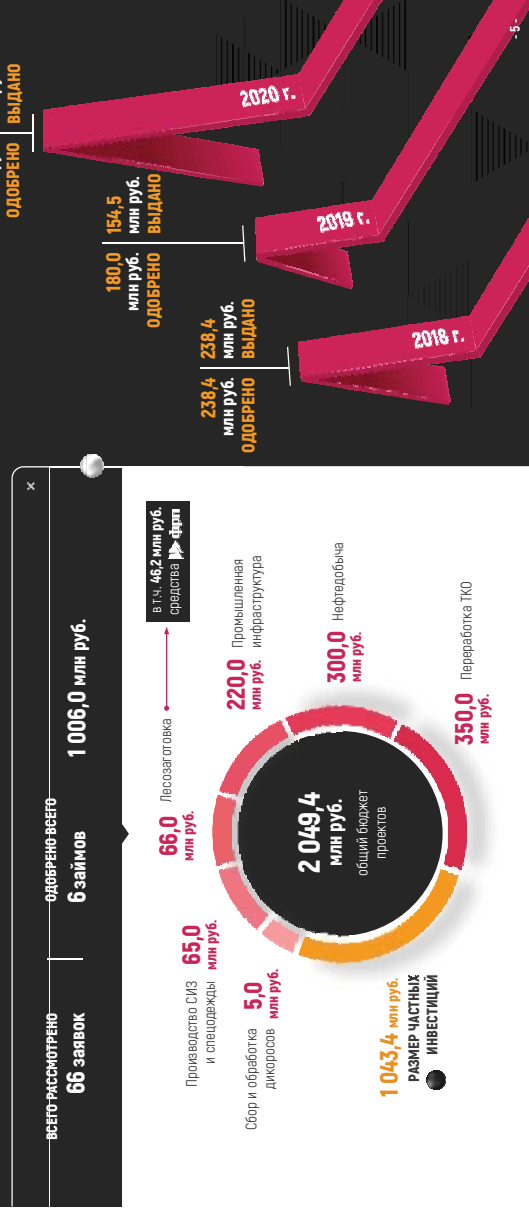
ОДОБРЕНО | ВЫДАНО

2020 г.

180,0 млн руб. ОДОБРЕНО | 154,5 млн руб. ВЫДАНО

2019 г.

238,4 млн руб. ОДОБРЕНО | 238,4 млн руб. ВЫДАНО

2018 г.

- 5 -

×

ВСЕГО РАССМОТРЕНО
66 заявок

ОДОБРЕНО ВСЕГО
6 займов
1 006,0 млн руб.

в т.ч. 46,2 млн руб. средства ФРП

66,0 млн руб. Лесозаготовка

220,0 млн руб. Промышленная инфраструктура

300,0 млн руб. Нефтедобыча

350,0 млн руб. Переработка ТКО

65,0 млн руб. Производство СИЗ и спецодежды

5,0 млн руб. Сбор и обработка дикоросов

1 043,4 млн руб. РАЗМЕР ЧАСТНЫХ ИНВЕСТИЦИЙ

2 049,4 млн руб. общий бюджет проектов